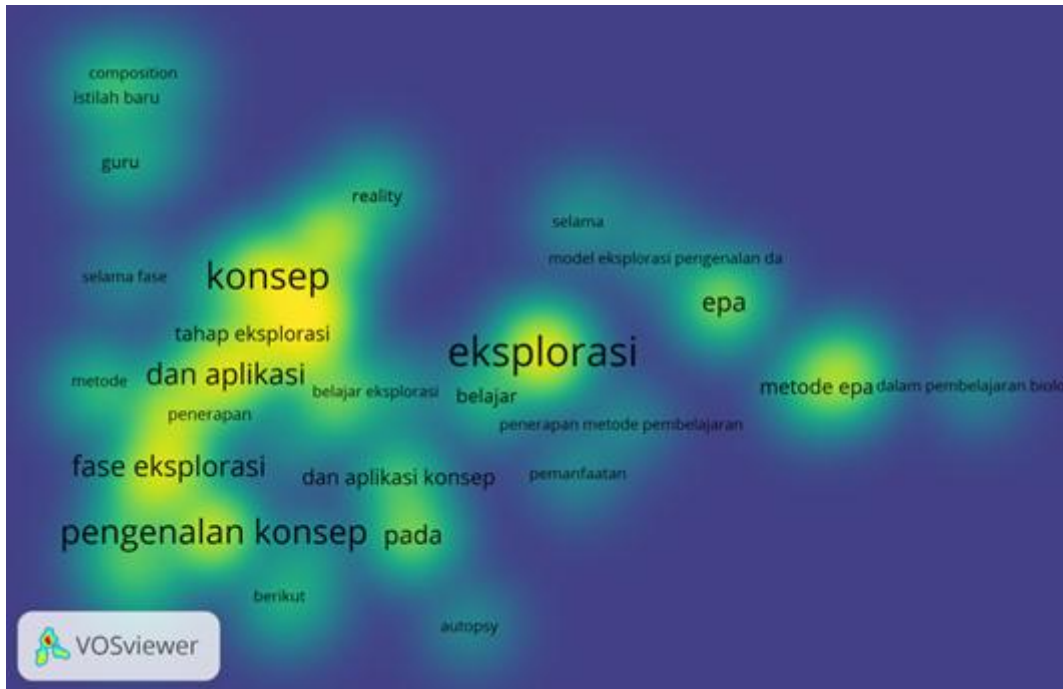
composition
istilah baru

guru

reality

selama

model eksplorasi pengenalan da

selama fase

konsep

epa

tahap eksplorasi

eksplorasi

metode

dan aplikasi

belajar eksplorasi

belajar

metode epa

dalam pembelajaran biolo

penerapan

penerapan metode pembelajaran

fase eksplorasi

dan aplikasi konsep

pemanfaatan

pengenalan konsep

pada

berikut

autopsy

VOSviewer